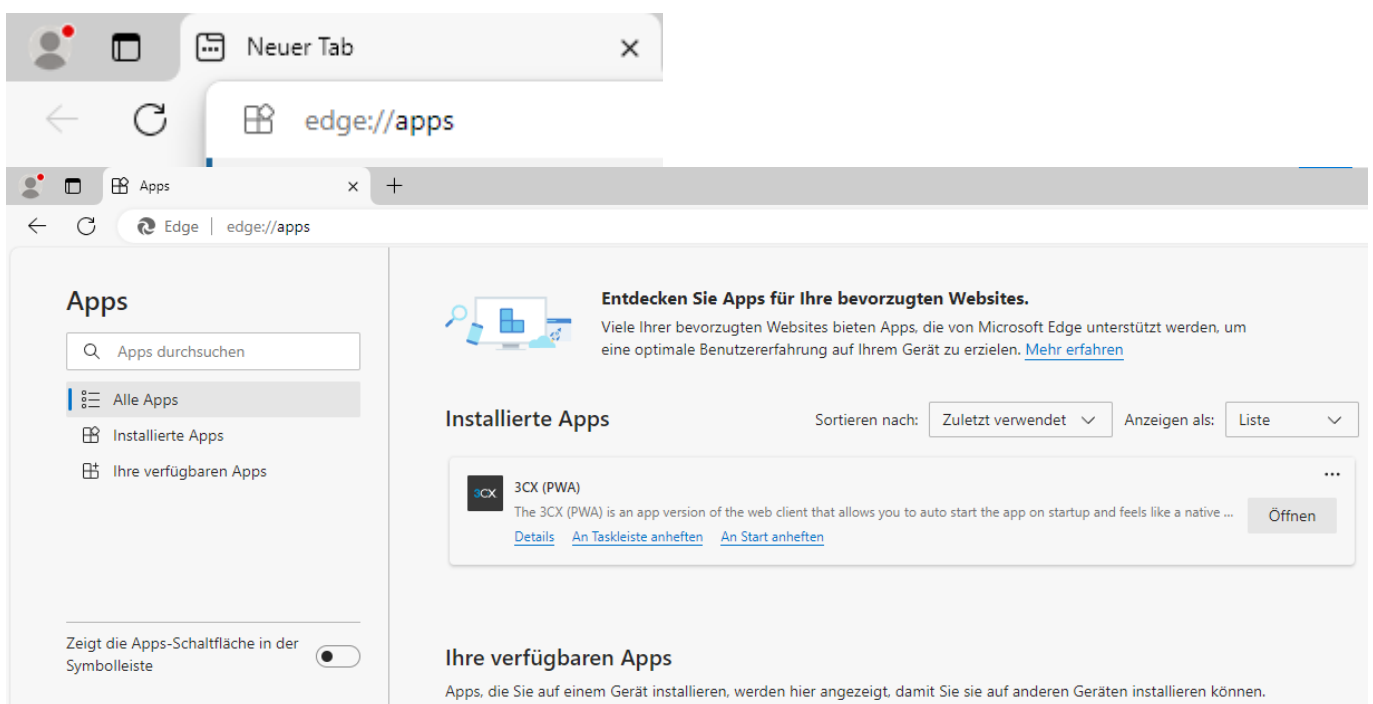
Neuer Tab ×

edge://apps

Apps ×

Edge | edge://apps

Apps

Apps durchsuchen

Alle Apps

Installierte Apps

Ihre verfügbaren Apps

Zeigt die Apps-Schaltfläche in der Symbolleiste

Entdecken Sie Apps für Ihre bevorzugten Websites.

Viele Ihrer bevorzugten Websites bieten Apps, die von Microsoft Edge unterstützt werden, um eine optimale Benutzererfahrung auf Ihrem Gerät zu erzielen. Mehr erfahren

Installierte Apps

Sortieren nach: Zuletzt verwendet

Anzeigen als: Liste

3CX

3CX (PWA)

The 3CX (PWA) is an app version of the web client that allows you to auto start the app on startup and feels like a native ...

Öffnen

Details An Taskleiste anheften An Start anheften

Ihre verfügbaren Apps

Apps, die Sie auf einem Gerät installieren, werden hier angezeigt, damit Sie sie auf anderen Geräten installieren können.